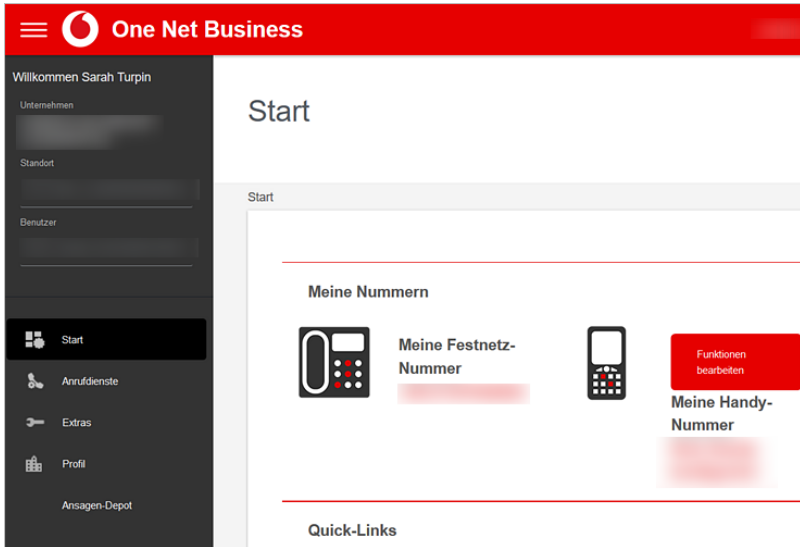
One Net Business

Willkommen Sarah Turpin

Unternehmen

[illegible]

Standort

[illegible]

Benutzer

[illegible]

Start

Anrufdienste

Extras

Profil

Ansagen-Depot

Start

Start

Meine Nummern

Meine Festnetz-Nummer

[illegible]

Funktionen bearbeiten

Meine Handy-Nummer

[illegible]

Quick-Links